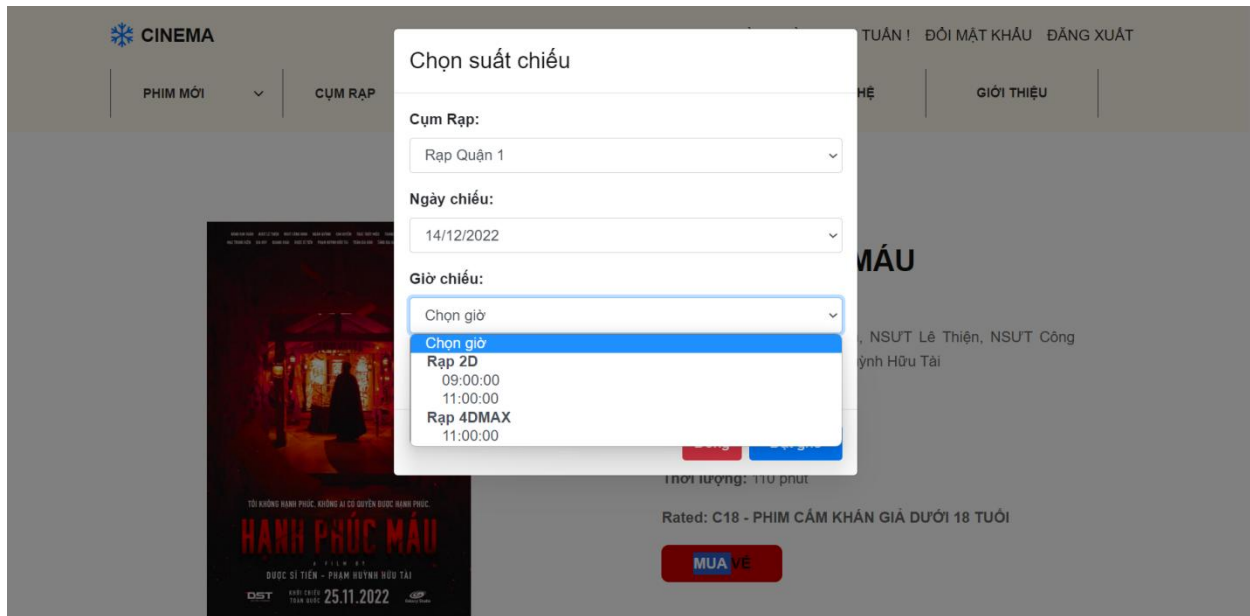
CINEMA

TUẦN ! ĐỔI MẬT KHẨU ĐĂNG XUẤT

PHIM MỚI CỤM RẠP HỆ GIỚI THIỆU

Chọn suất chiếu

Cụm Rạp:

Rạp Quận 1

Ngày chiếu:

14/12/2022

Giờ chiếu:

Chọn giờ

Chọn giờ
Rạp 2D
09:00:00
11:00:00
Rạp 4DMAX
11:00:00

MÁU

, NSƯT Lê Thiện, NSƯT Công
ỳnh Hữu Tài

Thời lượng: 110 phút

Rated: C18 - PHIM CẤM KHÁN GIẢ DƯỚI 18 TUỔI

MUA VÉ

TÔI KHÔNG HẠNH PHÚC, KHÔNG AI CÓ QUYỀN ĐƯỢC HẠNH PHÚC.

HẠNH PHÚC MÁU

A FILM BY
DƯỢC SĨ TIẾN - PHẠM HUỲNH HỮU TÀI

DST KHỞI CHIẾU TOÀN QUỐC 25.11.2022